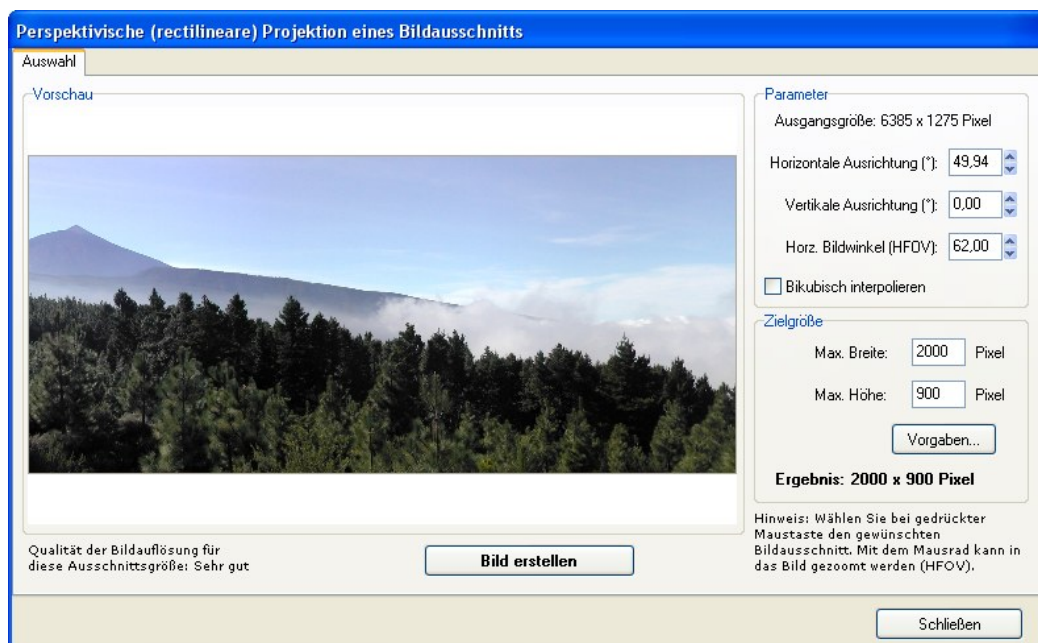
Perspektivische (rectilineare) Projektion eines Bildausschnitts

Auswahl

Vorschau

Parameter

Ausgangsgröße: 6385 x 1275 Pixel

Horizontale Ausrichtung (°): 49,94

Vertikale Ausrichtung (°): 0,00

Horz. Bildwinkel (HFOV): 62,00

Bikubisch interpolieren

Zielgröße

Max. Breite: 2000 Pixel

Max. Höhe: 900 Pixel

Vorgaben...

Ergebnis: 2000 x 900 Pixel

Qualität der Bildauflösung für diese Ausschnittsgröße: Sehr gut

Bild erstellen

Hinweis: Wählen Sie bei gedrückter Maustaste den gewünschten Bildausschnitt. Mit dem Mausrad kann in das Bild gezoomt werden (HFOV).

Schließen